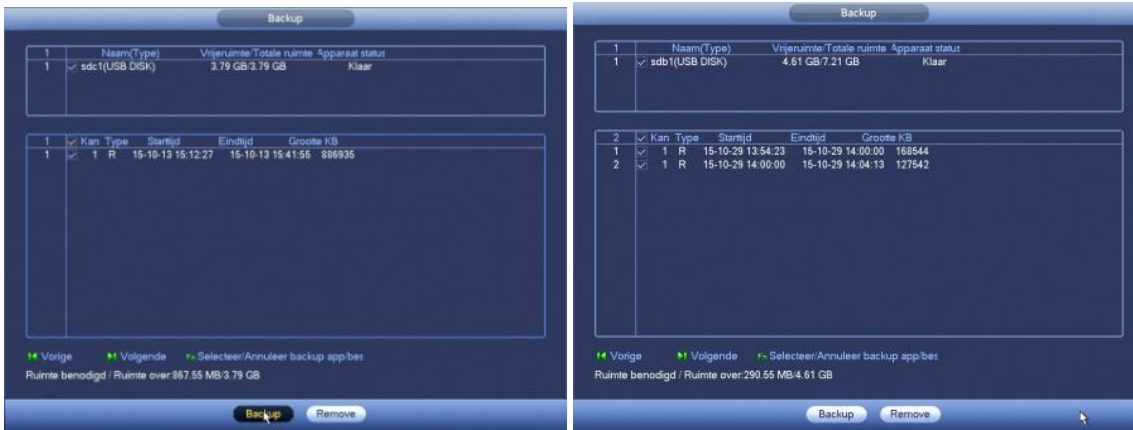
Backup

| 1 | Naam(Type) | Vrijeruimte/Totale ruimte | Apparaat status |
|---|---|---|---|
| 1 | ✓ sdc1(USB DISK) | 3.79 GB/3.79 GB | Klaar |

| 1 | ✓ Kan | Type | Starttijd | Eindtijd | Grootte KB |
|---|---|---|---|---|---|
| 1 | ✓ 1 | R | 15-10-13 15:12:27 | 15-10-13 15:41:55 | 886935 |

Vorige Volgende Selecteer/Annuleer backup app/bes

Ruimte benodigd / Ruimte over:867.55 MB/3.79 GB

Backup Remove

Backup

| 1 | Naam(Type) | Vrijeruimte/Totale ruimte | Apparaat status |
|---|---|---|---|
| 1 | ✓ sdb1(USB DISK) | 4.61 GB/7.21 GB | Klaar |

| 2 | ✓ Kan | Type | Starttijd | Eindtijd | Grootte KB |
|---|---|---|---|---|---|
| 1 | ✓ 1 | R | 15-10-29 13:54:23 | 15-10-29 14:00:00 | 168544 |
| 2 | ✓ 1 | R | 15-10-29 14:00:00 | 15-10-29 14:04:13 | 127542 |

Vorige Volgende Selecteer/Annuleer backup app/bes

Ruimte benodigd / Ruimte over:290.55 MB/4.61 GB

Backup Remove